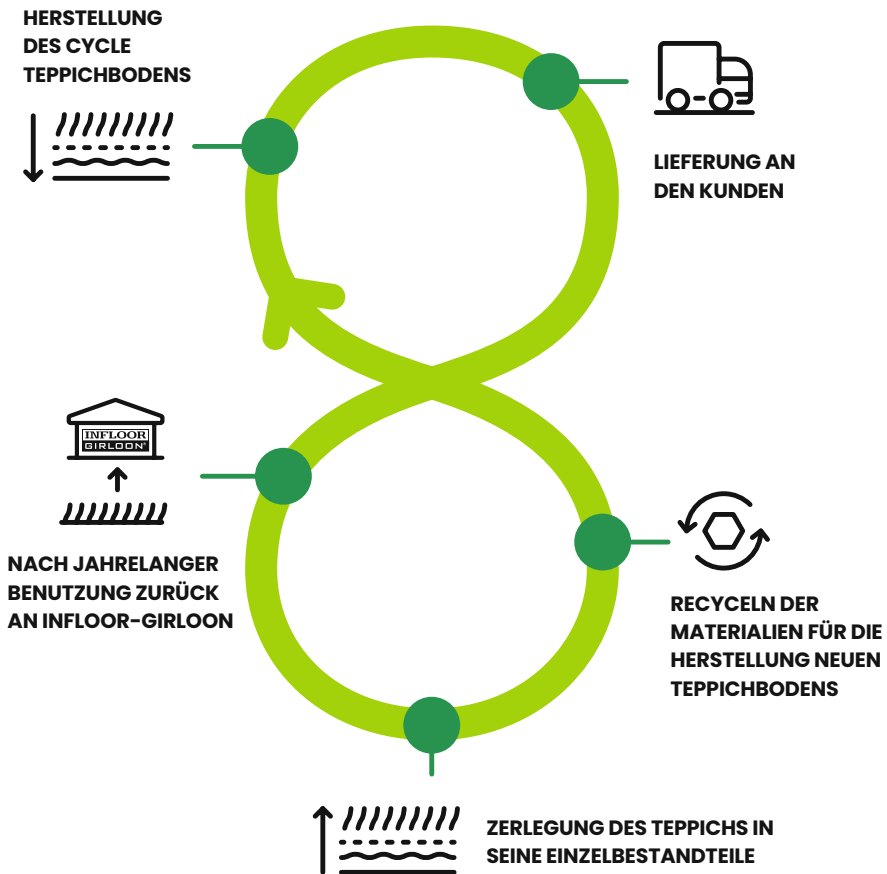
HERSTELLUNG DES CYCLE TEPPICHBODENS

LIEFERUNG AN DEN KUNDEN

INFLOOR GIRLOON

NACH JAHRELANGER BENUTZUNG ZURÜCK AN INFLOOR-GIRLOON

RECYCELN DER MATERIALIEN FÜR DIE HERSTELLUNG NEUEN TEPPICHBODENS

ZERLEGUNG DES TEPPICHS IN SEINE EINZELBESTANDTEILE